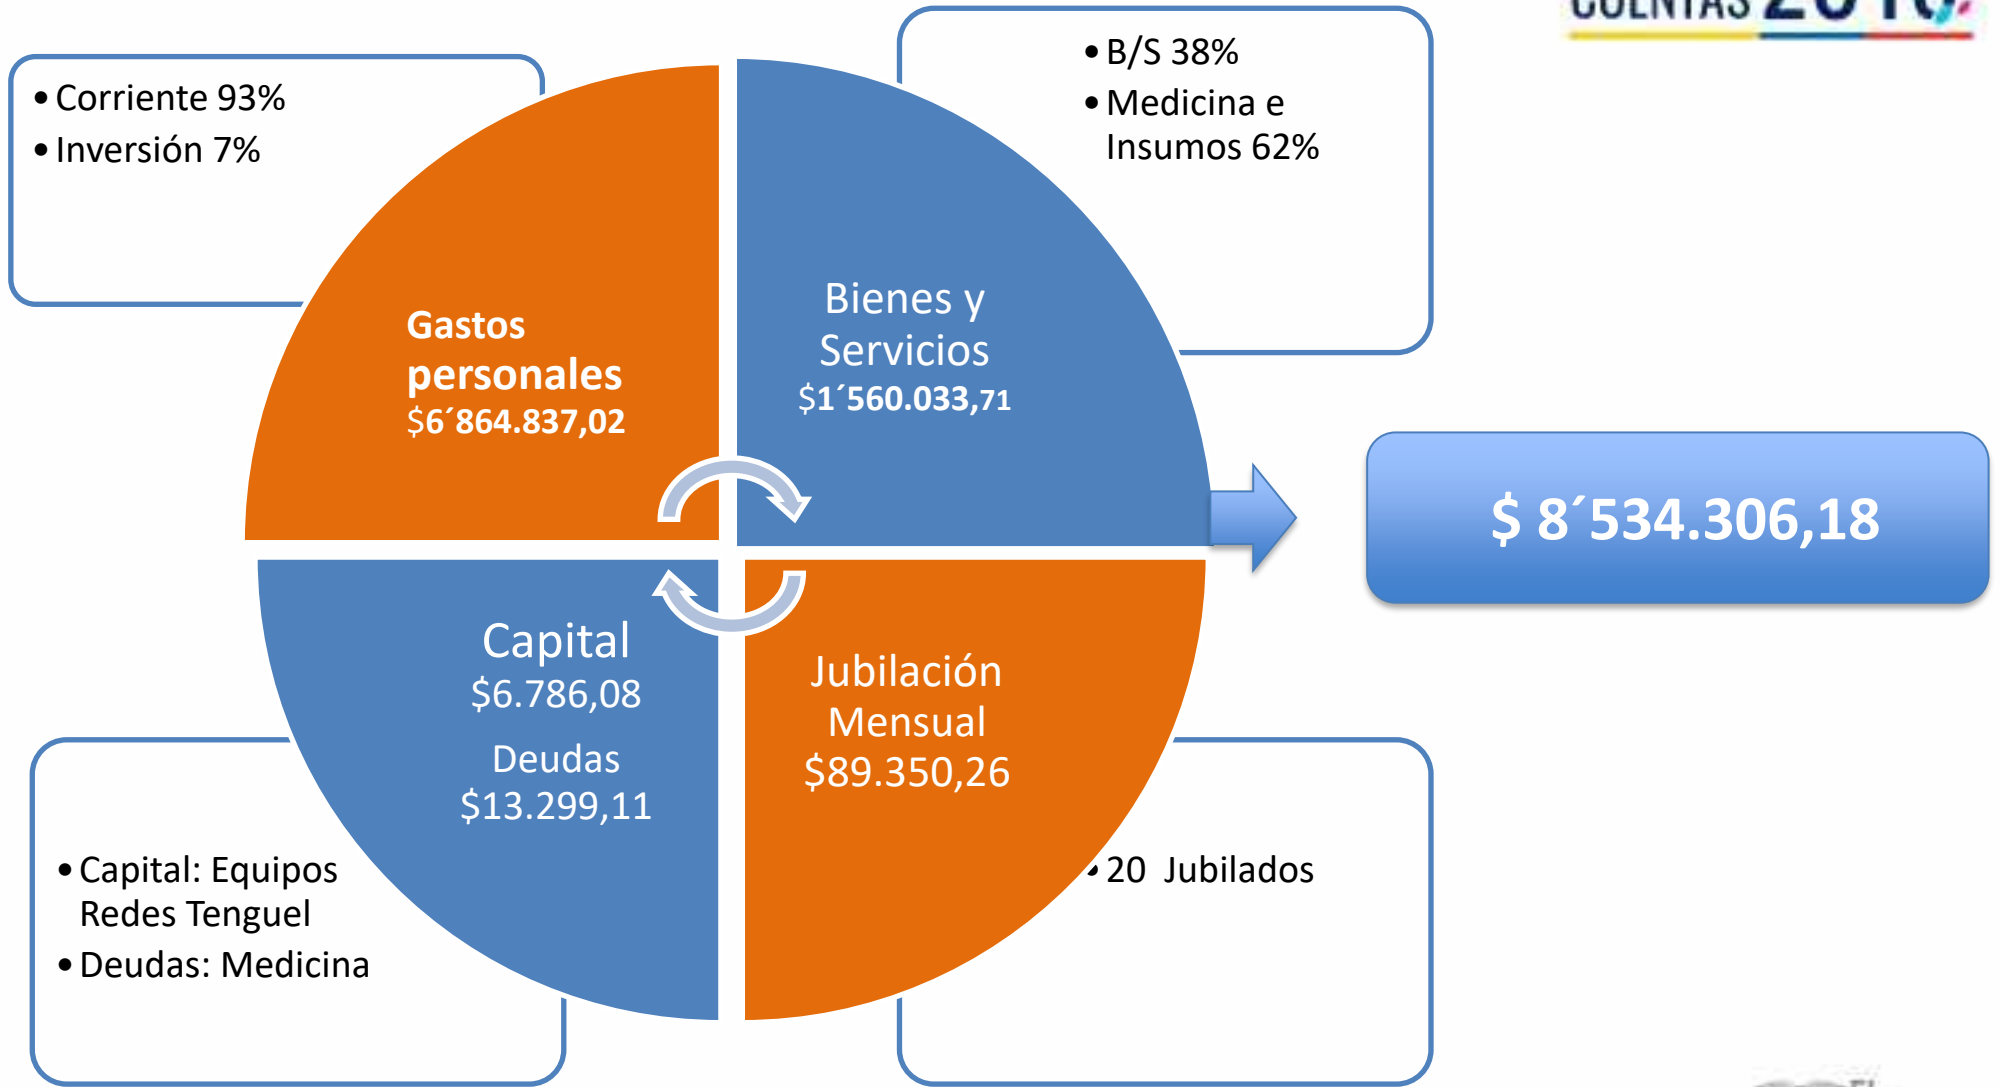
CUENTAS 2016

• Corriente 93%
• Inversión 7%

• B/S 38%
• Medicina e Insumos 62%

Gastos personales
$6´864.837,02

Bienes y Servicios
$1´560.033,71

$ 8´534.306,18

Capital
$6.786,08
Deudas
$13.299,11

Jubilación Mensual
$89.350,26

• Capital: Equipos Redes Tenguel
• Deudas: Medicina

• 20 Jubilados